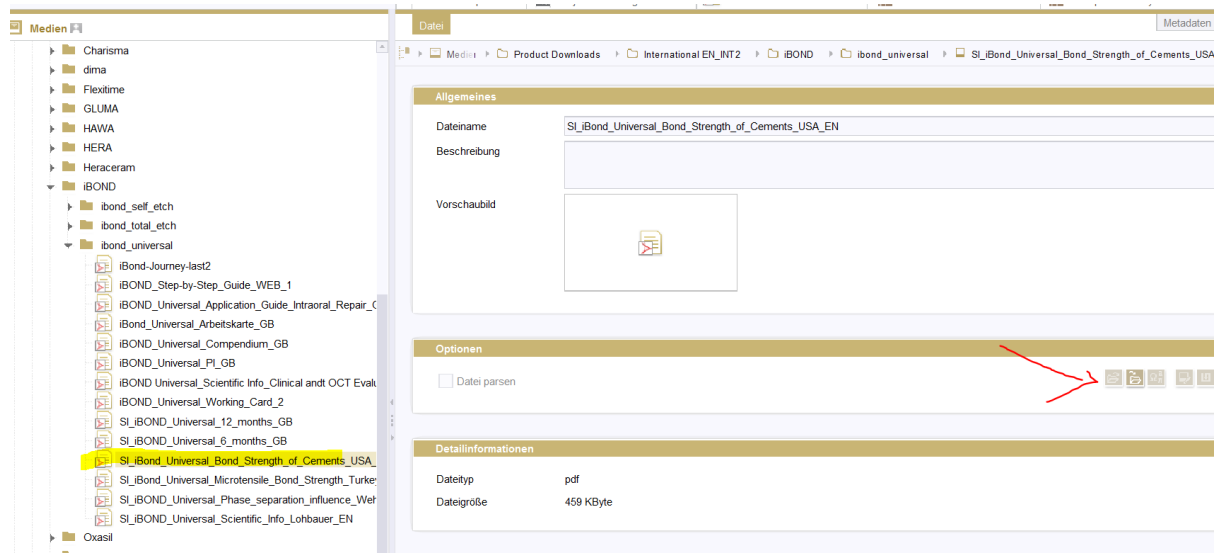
Medien

Charisma
dima
Flexitime
GLUMA
HAWA
HERA
Heraceram
iBOND
ibond_self_etch
ibond_total_etch
ibond_universal
iBond-Journey-last2
iBOND_Step-by-Step_Guide_WEB_1
iBOND_Universal_Application_Guide_Intraoral_Repair_(
iBond_Universal_Arbeitskarte_GB
iBOND_Universal_Compendium_GB
iBOND_Universal_PI_GB
iBOND Universal_Scientific Info_Clinical andt OCT Evalu
iBOND_Universal_Working_Card_2
SI_iBOND_Universal_12_months_GB
SI_iBOND_Universal_6_months_GB
SI_iBond_Universal_Bond_Strength_of_Cements_USA_
SI_iBond_Universal_Microtensile_Bond_Strength_Turke
SI_iBOND_Universal_Phase_separation_influence_Wel
SI_iBOND_Universal_Scientific_Info_Lohbauer_EN
Oxasil

Datei
Metadaten

Medien > Product Downloads > International EN_INT2 > iBOND > ibond_universal > SI_iBond_Universal_Bond_Strength_of_Cements_USA

Allgemeines
Dateiname SI_iBond_Universal_Bond_Strength_of_Cements_USA_EN
Beschreibung
Vorschaubild

Optionen
Datei parsen

Detailinformationen
Dateityp pdf
Dateigröße 459 KByte